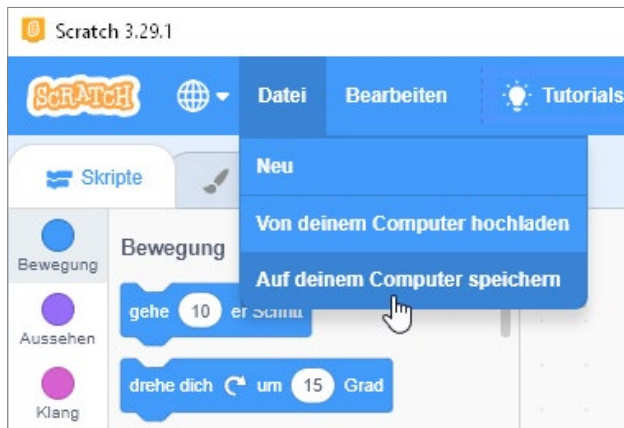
Scratch 3.29.1

SCRATCH

Datei

Bearbeiten

Tutorials

Skripte

Neu

Von deinem Computer hochladen

Auf deinem Computer speichern

Bewegung

Bewegung

gehe 10 er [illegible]

Aussehen

drehe dich um 15 Grad

Klang